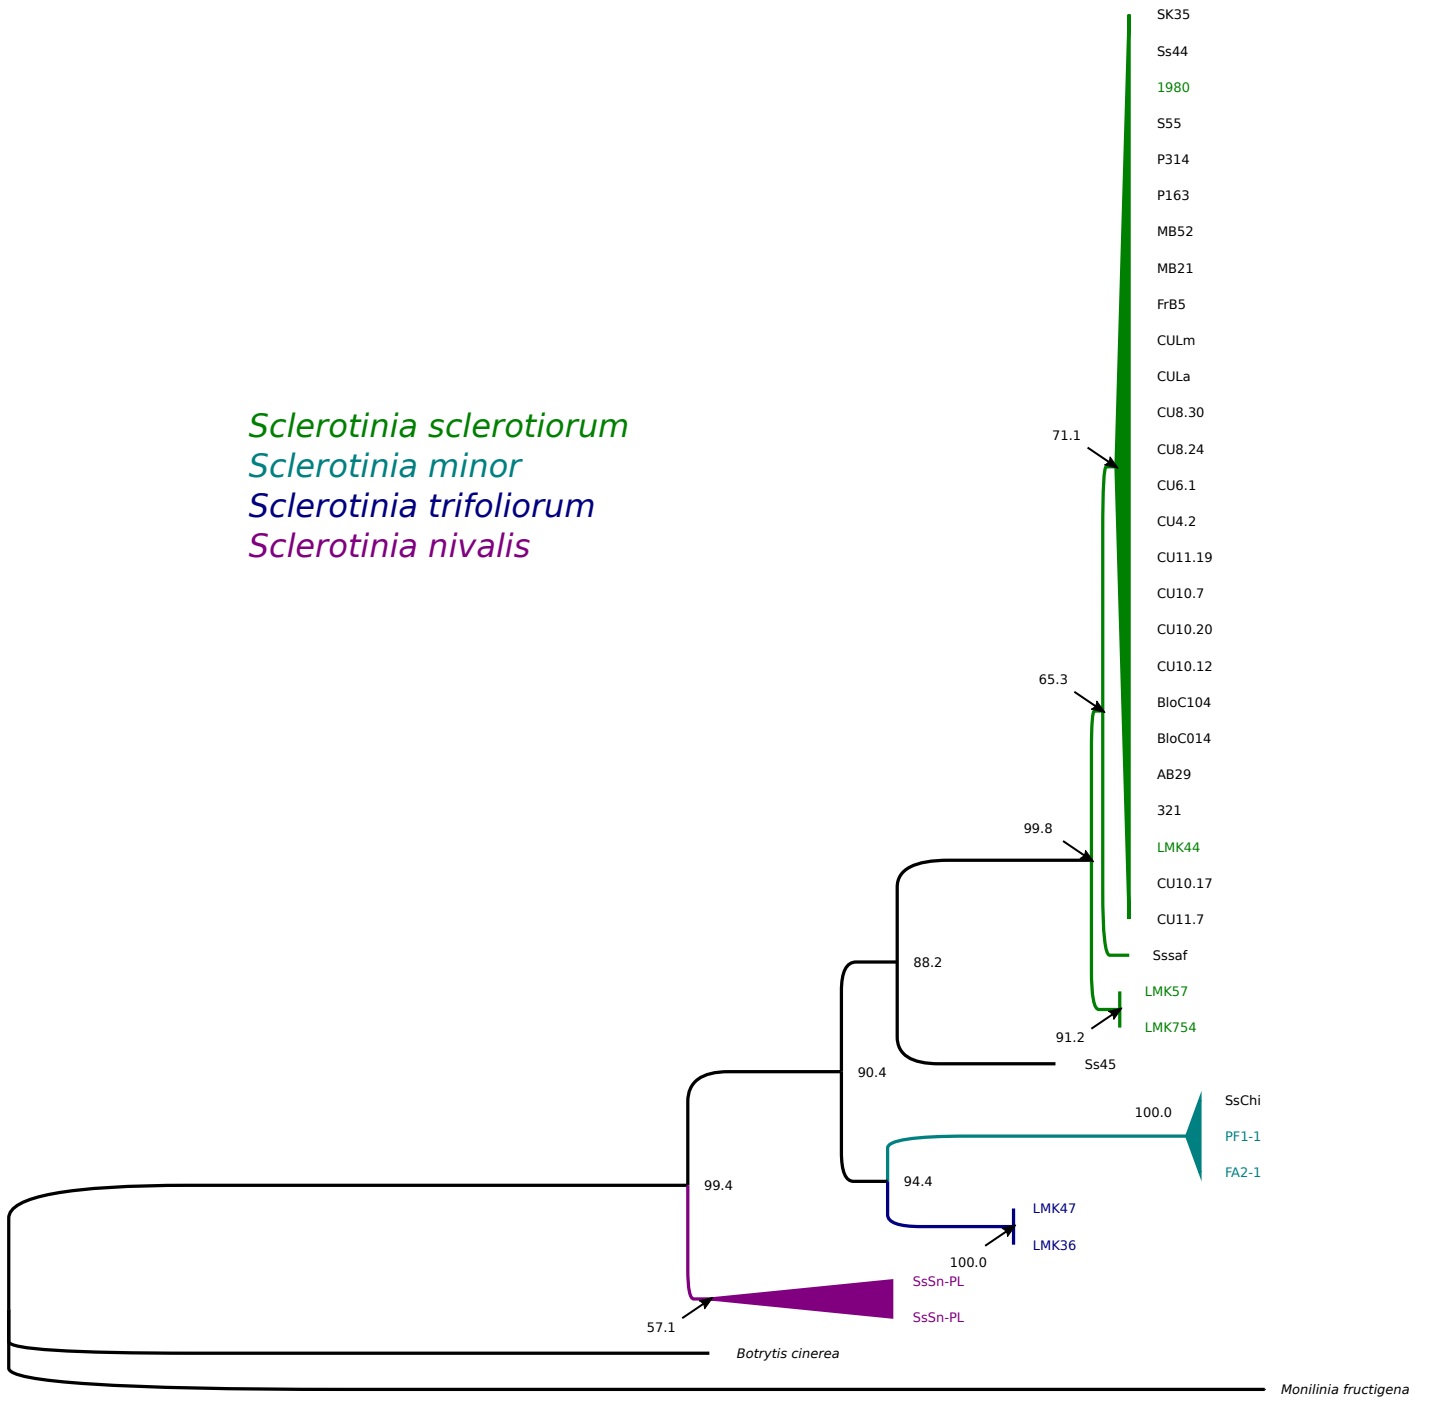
Sclerotinia sclerotiorum
Sclerotinia minor
Sclerotinia trifoliorum
Sclerotinia nivalis

SK35
Ss44
1980
S55
P314
P163
MB52
MB21
FrB5
CULm
CULa
CU8.30
71.1
CU8.24
CU6.1
CU4.2
CU11.19
CU10.7
CU10.20
CU10.12
65.3
BloC104
BloC014
AB29
321
99.8
LMK44
CU10.17
CU11.7
Sssaf
88.2
LMK57
LMK754
91.2
Ss45
90.4
SsChi
100.0
PF1-1
FA2-1
99.4
94.4
LMK47
LMK36
100.0
SsSn-PL
SsSn-PL
57.1
Botrytis cinerea
Monilinia fructigena